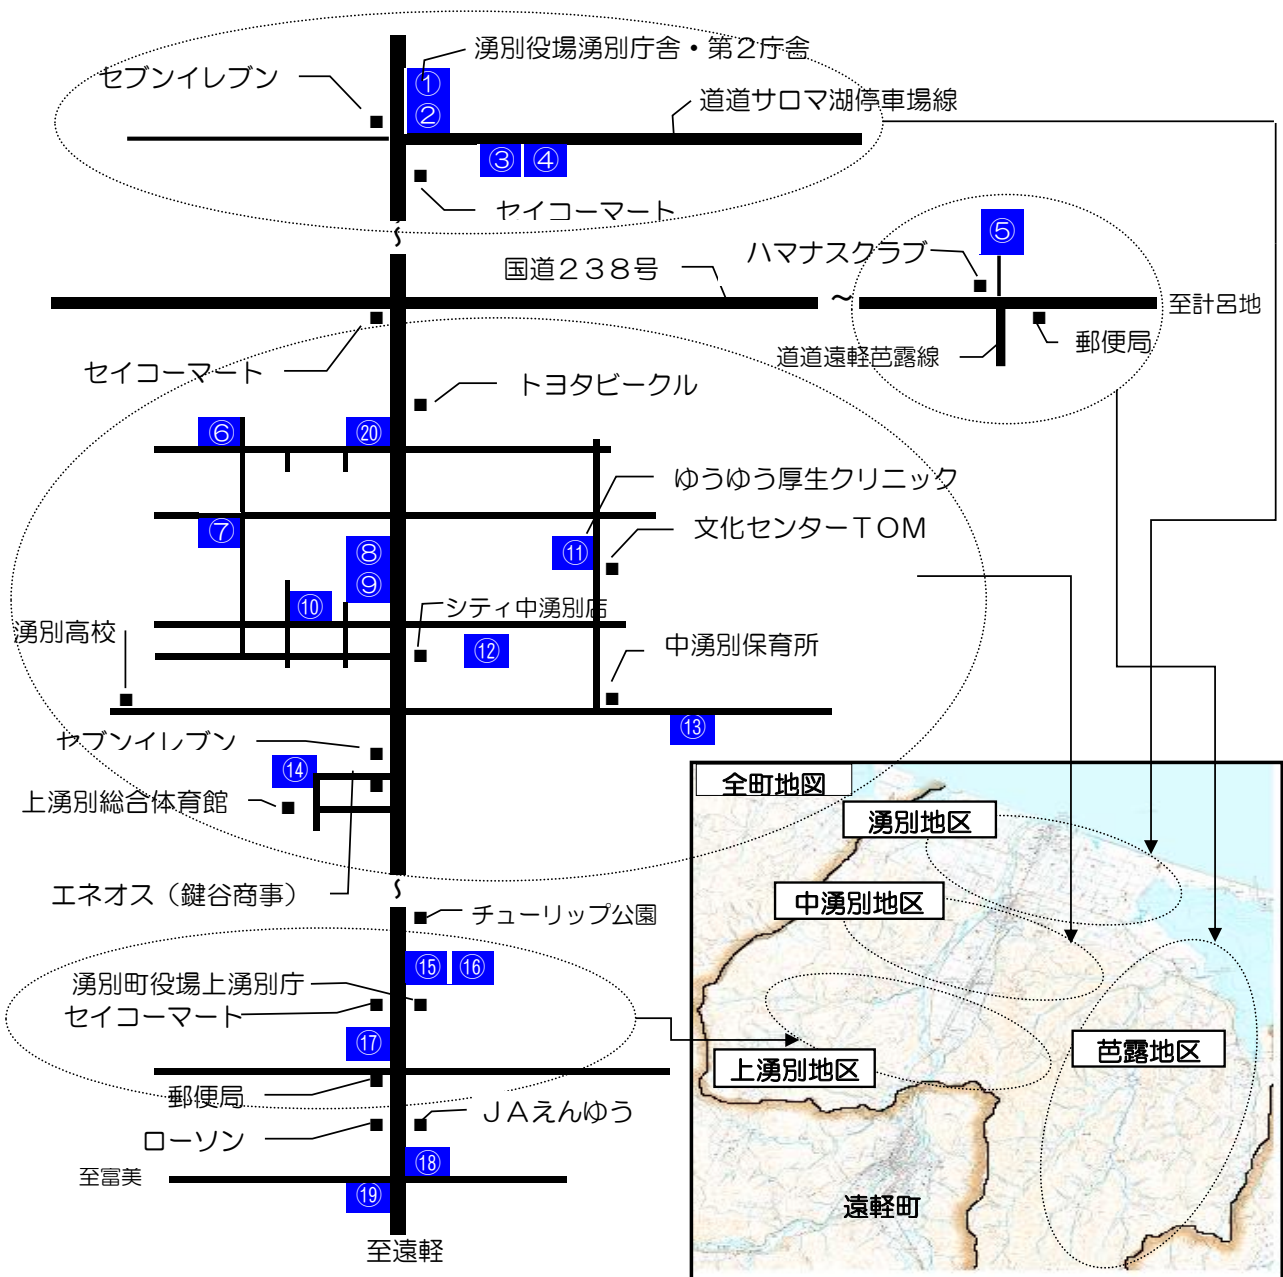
湧別役場湧別庁舎・第２庁舎
セブンイレブン
①
②
道道サロマ湖停車場線
③ ④
セイコーマート
⑤
ハマナスクラブ
国道２３８号
至計呂地
道道遠軽芭露線
郵便局
セイコーマート
トヨタビークル
⑥
⑳
ゆうゆう厚生クリニック
⑦
文化センターＴＯＭ
⑧
⑨
⑪
⑩
シティ中湧別店
湧別高校
⑫
中湧別保育所
⑬
セブンイレブン
⑭
上湧別総合体育館
全町地図
湧別地区
中湧別地区
エネオス（鍵谷商事）
チューリップ公園
⑮ ⑯
湧別町役場上湧別庁
セイコーマート
⑰
上湧別地区
芭露地区
郵便局
ＪＡえんゆう
ローソン
⑱
至富美
⑲
遠軽町
至遠軽